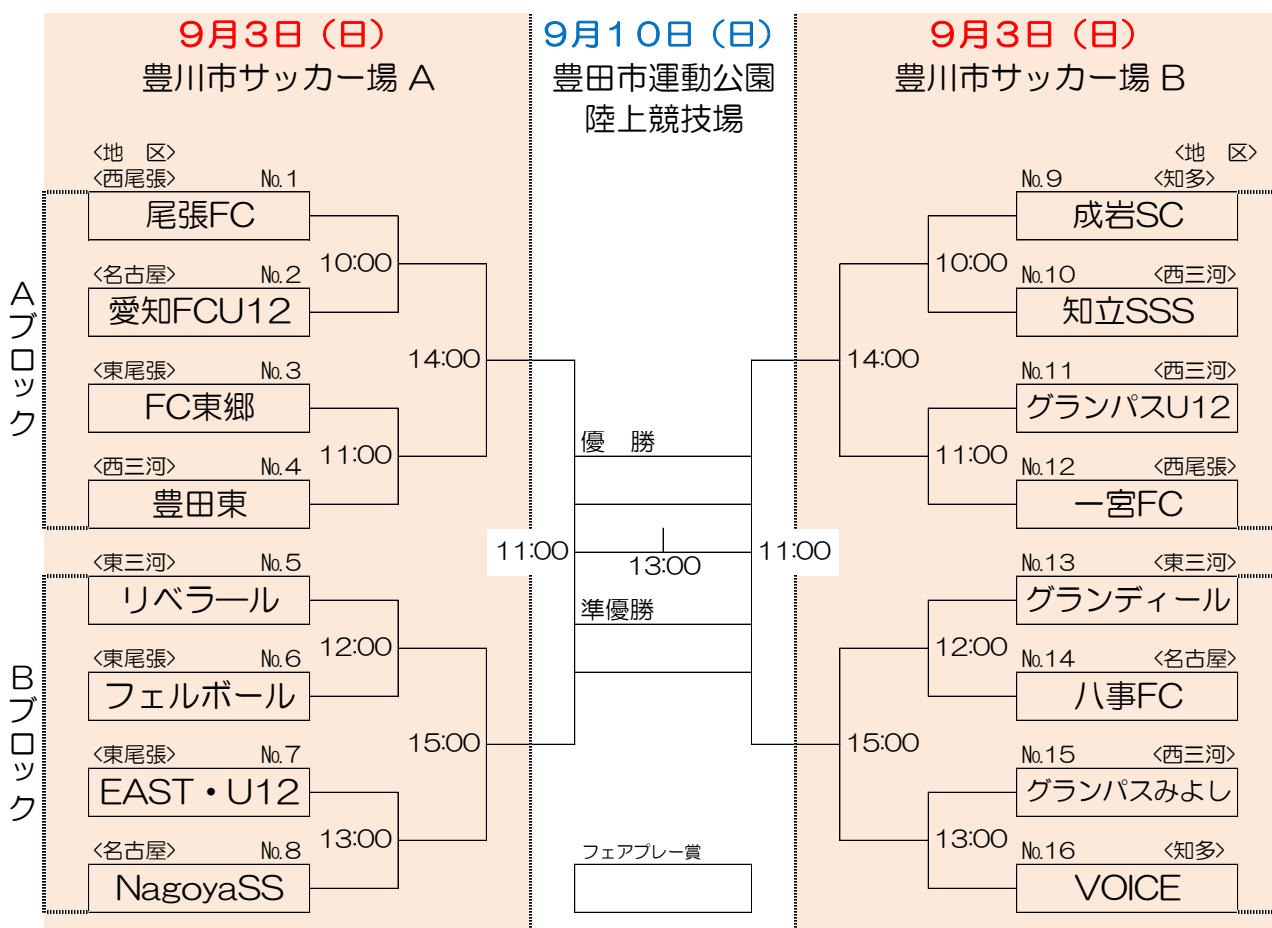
9月3日（日）
豊川市サッカー場 A

9月10日（日）
豊田市運動公園
陸上競技場

9月3日（日）
豊川市サッカー場 B

〈地　区〉
〈西尾張〉 No.1
尾張FC
10:00
〈名古屋〉 No.2
愛知FCU12
14:00
〈東尾張〉 No.3
FC東郷
11:00
〈西三河〉 No.4
豊田東
〈東三河〉 No.5
リベラール
12:00
〈東尾張〉 No.6
フェルボール
15:00
〈東尾張〉 No.7
EAST・U12
13:00
〈名古屋〉 No.8
NagoyaSS

Aブロック
Bブロック

優　勝
11:00
13:00
11:00
準優勝
フェアプレー賞

〈地　区〉
No.9 〈知多〉
成岩SC
10:00
No.10 〈西三河〉
知立SSS
14:00
No.11 〈西三河〉
グランパスU12
11:00
No.12 〈西尾張〉
一宮FC
No.13 〈東三河〉
グランディール
12:00
No.14 〈名古屋〉
八事FC
15:00
No.15 〈西三河〉
グランパスみよし
13:00
No.16 〈知多〉
VOICE